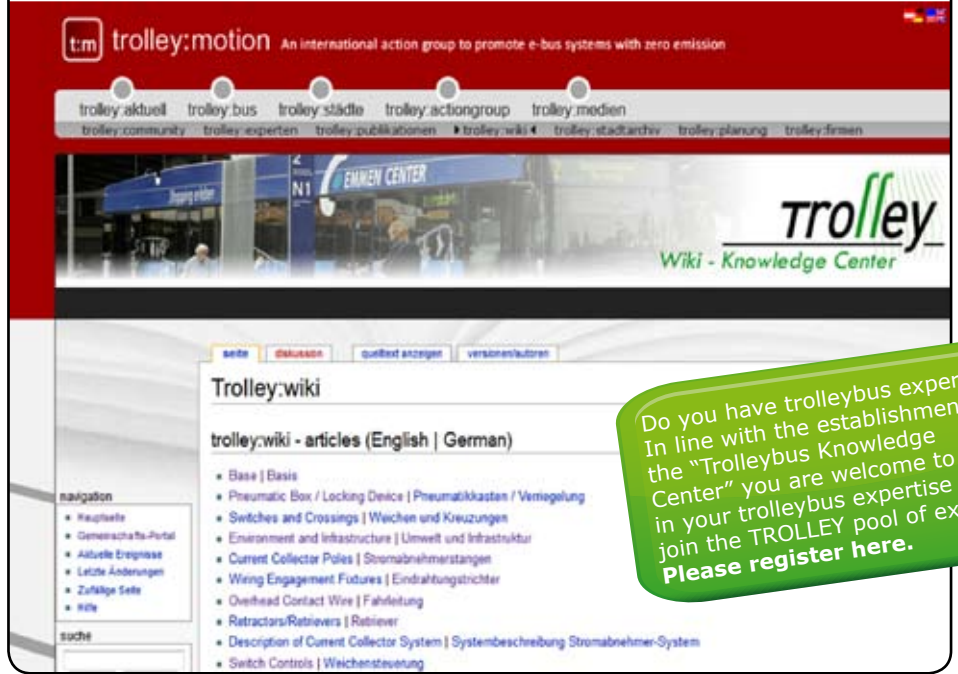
t:m trolley:motion An international action group to promote e-bus systems with zero emission

trolley:aktuell trolley:bus trolley:städte trolley:actiongroup trolley:medien

trolley:community trolley:experten trolley:publikationen ▸trolley:wiki◂ trolley:stadtarchiv trolley:planung trolley:firmen

2 N1 EMMEN CENTER

TROlley
Wiki - Knowledge Center

seite diskussion quelltext anzeigen versionen/autoren

Trolley:wiki

trolley:wiki - articles (English | German)

- Base | Basis
- Pneumatic Box / Locking Device | Pneumatikkasten / Verriegelung
- Switches and Crossings | Weichen und Kreuzungen
- Environment and Infrastructure | Umwelt und Infrastruktur
- Current Collector Poles | Stromabnehmerstangen
- Wiring Engagement Fixtures | Eindrahtungstrichter
- Overhead Contact Wire | Fahrleitung
- Retractors/Retrievers | Retriever
- Description of Current Collector System | Systembeschreibung Stromabnehmer-System
- Switch Controls | Weichensteuerung

navigation
- Hauptseite
- Gemeinschafts-Portal
- Aktuelle Ereignisse
- Letzte Änderungen
- Zufällige Seite
- Hilfe

suche

Do you have trolleybus exper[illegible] In line with the establishmen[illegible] the "Trolleybus Knowledge Center" you are welcome to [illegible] in your trolleybus expertise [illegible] join the TROLLEY pool of ex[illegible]
Please register here.